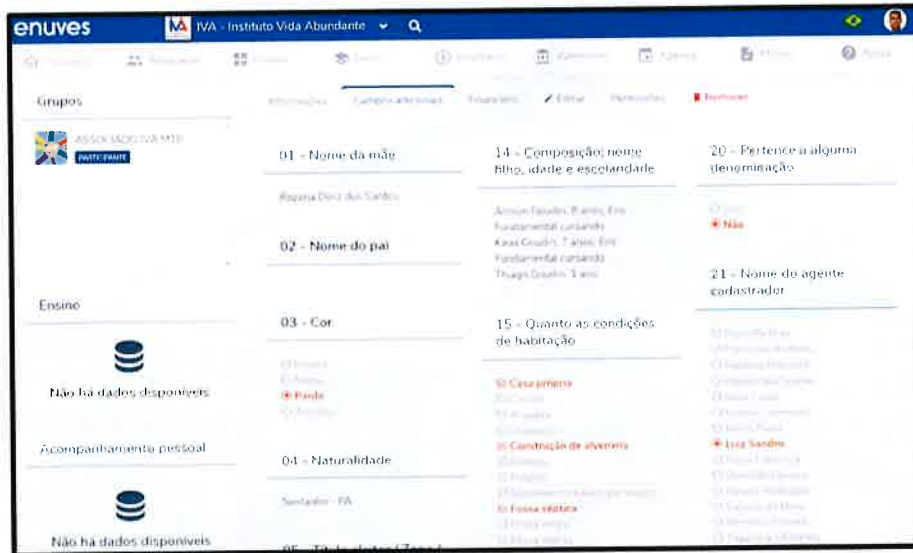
enuves IVA - Instituto Vida Abundante

Grupos

ASSOCIADOS IVA MTB
PARTICIPANTE

Informações Campos adicionais Financeiro Editar Permissões Remover

01 - Nome da mãe

Rayana Diniz dos Santos

02 - Nome do pai

03 - Cor

Parda

04 - Naturalidade

Santarém - PA

14 - Composição: nome filho, idade e escolaridade

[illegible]

15 - Quanto as condições de habitação

Casa própria
Construção de alvenaria
Fossa séptica

20 - Pertence a alguma denominação

Não

21 - Nome do agente cadastrador

Lyca Sandre

Ensino

Não há dados disponíveis

Acompanhamento pessoal

Não há dados disponíveis